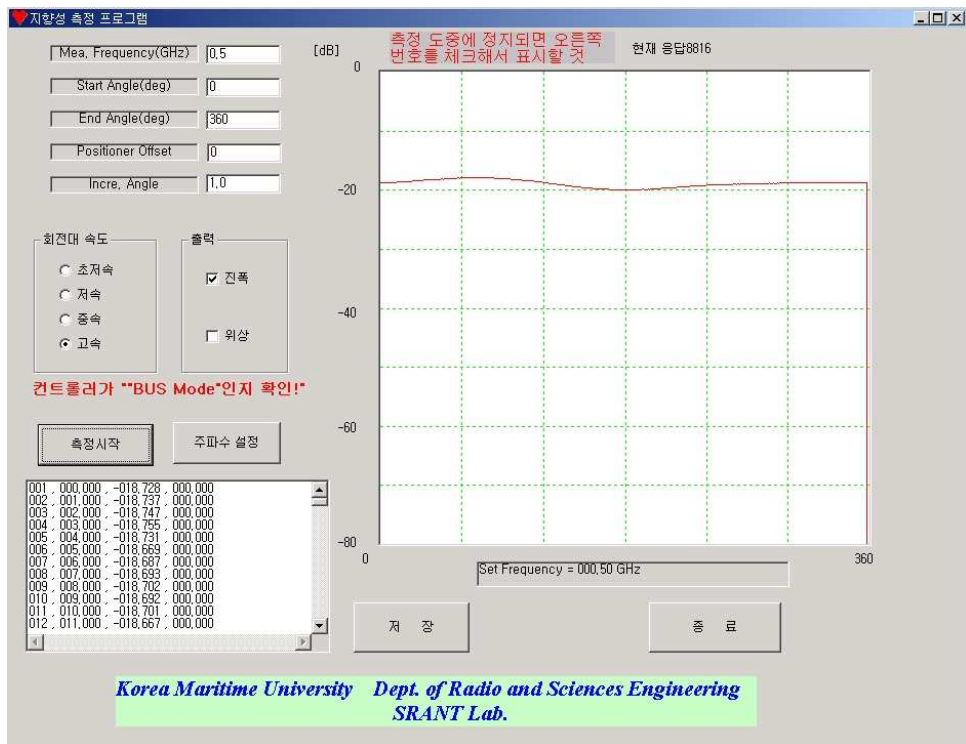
지향성 측정 프로그램

Mea, Frequency(GHz) 0,5
Start Angle(deg) 0
End Angle(deg) 360
Positioner Offset 0
Incre, Angle 1,0

회전대 속도
초저속
저속
중속
고속

출력
진폭
위상

컨트롤러가 ""BUS Mode"인지 확인!"

측정시작
주파수 설정

001 , 000,000 , -018,728 , 000,000
002 , 001,000 , -018,737 , 000,000
003 , 002,000 , -018,747 , 000,000
004 , 003,000 , -018,755 , 000,000
005 , 004,000 , -018,731 , 000,000
006 , 005,000 , -018,669 , 000,000
007 , 006,000 , -018,687 , 000,000
008 , 007,000 , -018,693 , 000,000
009 , 008,000 , -018,702 , 000,000
010 , 009,000 , -018,692 , 000,000
011 , 010,000 , -018,701 , 000,000
012 , 011,000 , -018,667 , 000,000

측정 도중에 정지되면 오른쪽 번호를 체크해서 표시할 것

현재 응답8816

[dB]
0
-20
-40
-60
-80
0
360

Set Frequency = 000,50 GHz

저 장
종 료

Korea Maritime University Dept. of Radio and Sciences Engineering
SRANT Lab.